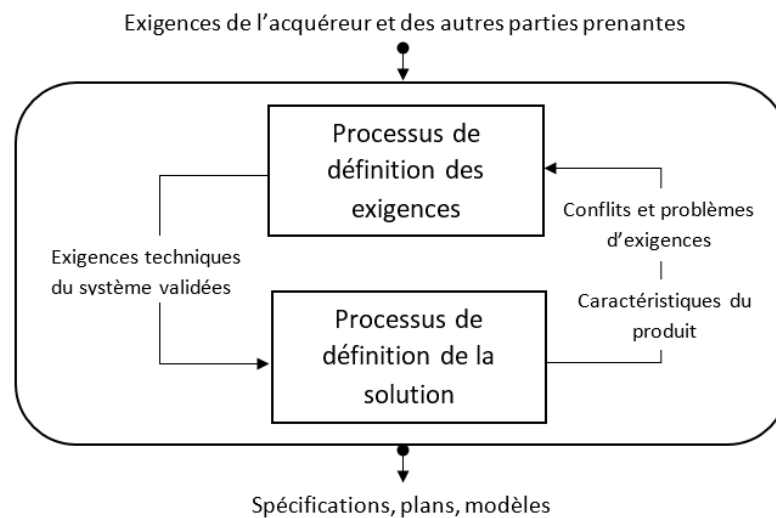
Exigences de l’acquéreur et des autres parties prenantes

Processus de définition des exigences

Exigences techniques du système validées

Conflits et problèmes d’exigences

Caractéristiques du produit

Processus de définition de la solution

Spécifications, plans, modèles